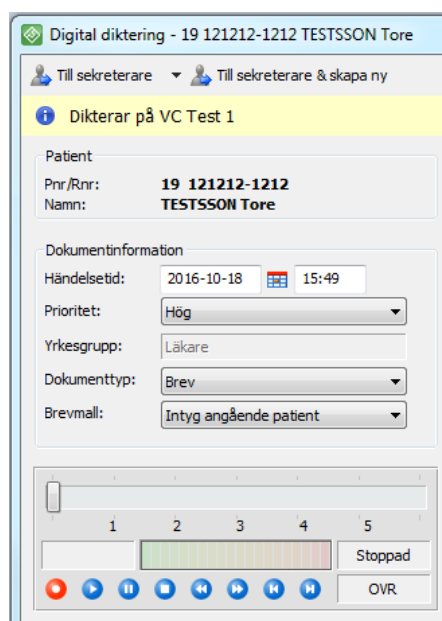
Digital diktering - 19 121212-1212 TESTSSON Tore

Till sekreterare ▾ Till sekreterare & skapa ny

Dikterar på VC Test 1

Patient
Pnr/Rnr: 19 121212-1212
Namn: TESTSSON Tore

Dokumentinformation
Händelsetid: 2016-10-18 15:49
Prioritet: Hög
Yrkesgrupp: Läkare
Dokumenttyp: Brev
Brevmall: Intyg angående patient

1 2 3 4 5

Stoppad

OVR